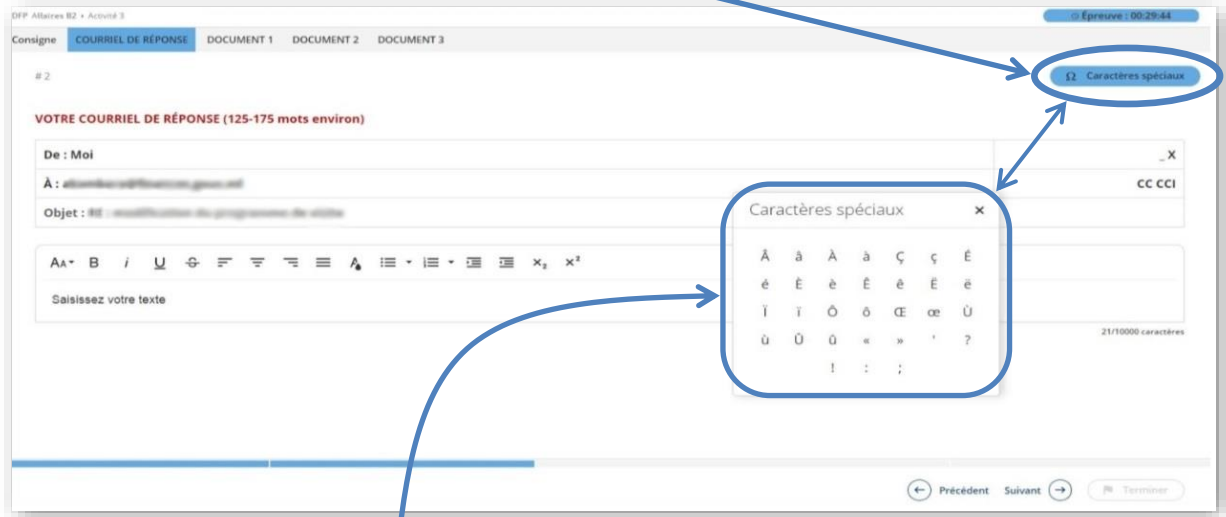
DFP Affaires B2 • Activité 3

Épreuve : 00:29:44

Consigne COURRIEL DE RÉPONSE DOCUMENT 1 DOCUMENT 2 DOCUMENT 3

# 2

Ω Caractères spéciaux

VOTRE COURRIEL DE RÉPONSE (125-175 mots environ)

De : Moi

_ X

À : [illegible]

CC CCI

Objet : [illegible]

Caractères spéciaux ×

Â â À à Ç ç É
é È è Ê ê Ë ë
Ï ï Ô ô Œ œ Ù
ù Û û « » ' ?
! : ;

AA B I U S $x_2$ $x^2$

Saisissez votre texte

21/10000 caractères

Précédent Suivant Terminer